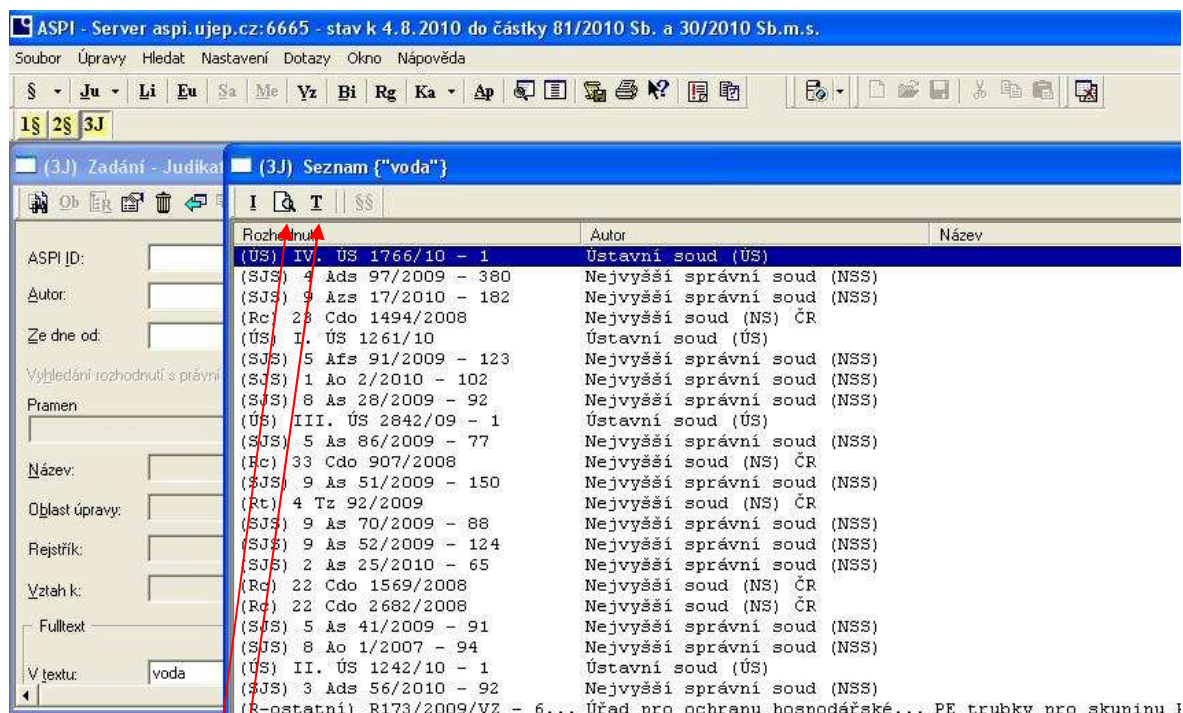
ASPI - Server aspi.ujep.cz:6665 - stav k 4.8.2010 do částky 81/2010 Sb. a 30/2010 Sb.m.s.

Soubor Úpravy Hledat Nastavení Dotazy Okno Nápověda

§ Ju Li Eu Sa Me Vz Bi Rg Ka Ap

1§ 2§ 3J

(3J) Zadání - Judikat

(3J) Seznam {"voda"}

I T §§

ASPI ID:

Autor:

Ze dne od:

Vyhledání rozhodnutí s právní

Pramen

Název:

Oblast úpravy:

Rejstřík:

Vztah k:

Fulltext

V textu: voda

| Rozhodnutí | Autor | Název |
|---|---|---|
| (ÚS) IV. ÚS 1766/10 - 1 | Ústavní soud (ÚS) | |
| (SJS) 4 Ads 97/2009 - 380 | Nejvyšší správní soud (NSS) | |
| (SJS) 9 Azs 17/2010 - 182 | Nejvyšší správní soud (NSS) | |
| (Rc) 28 Cdo 1494/2008 | Nejvyšší soud (NS) ČR | |
| (ÚS) I. ÚS 1261/10 | Ústavní soud (ÚS) | |
| (SJS) 5 Afs 91/2009 - 123 | Nejvyšší správní soud (NSS) | |
| (SJS) 1 Ao 2/2010 - 102 | Nejvyšší správní soud (NSS) | |
| (SJS) 8 As 28/2009 - 92 | Nejvyšší správní soud (NSS) | |
| (ÚS) III. ÚS 2842/09 - 1 | Ústavní soud (ÚS) | |
| (SJS) 5 As 86/2009 - 77 | Nejvyšší správní soud (NSS) | |
| (Rc) 33 Cdo 907/2008 | Nejvyšší soud (NS) ČR | |
| (SJS) 9 As 51/2009 - 150 | Nejvyšší správní soud (NSS) | |
| (Rt) 4 Tz 92/2009 | Nejvyšší soud (NS) ČR | |
| (SJS) 9 As 70/2009 - 88 | Nejvyšší správní soud (NSS) | |
| (SJS) 9 As 52/2009 - 124 | Nejvyšší správní soud (NSS) | |
| (SJS) 2 As 25/2010 - 65 | Nejvyšší správní soud (NSS) | |
| (Rc) 22 Cdo 1569/2008 | Nejvyšší soud (NS) ČR | |
| (Rc) 22 Cdo 2682/2008 | Nejvyšší soud (NS) ČR | |
| (SJS) 5 As 41/2009 - 91 | Nejvyšší správní soud (NSS) | |
| (SJS) 8 Ao 1/2007 - 94 | Nejvyšší správní soud (NSS) | |
| (ÚS) II. ÚS 1242/10 - 1 | Ústavní soud (ÚS) | |
| (SJS) 3 Ads 56/2010 - 92 | Nejvyšší správní soud (NSS) | |
| (R-ostatní) R173/2009/VZ - 6... | Úřad pro ochranu hospodářské... | PE trubky pro skupinu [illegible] |